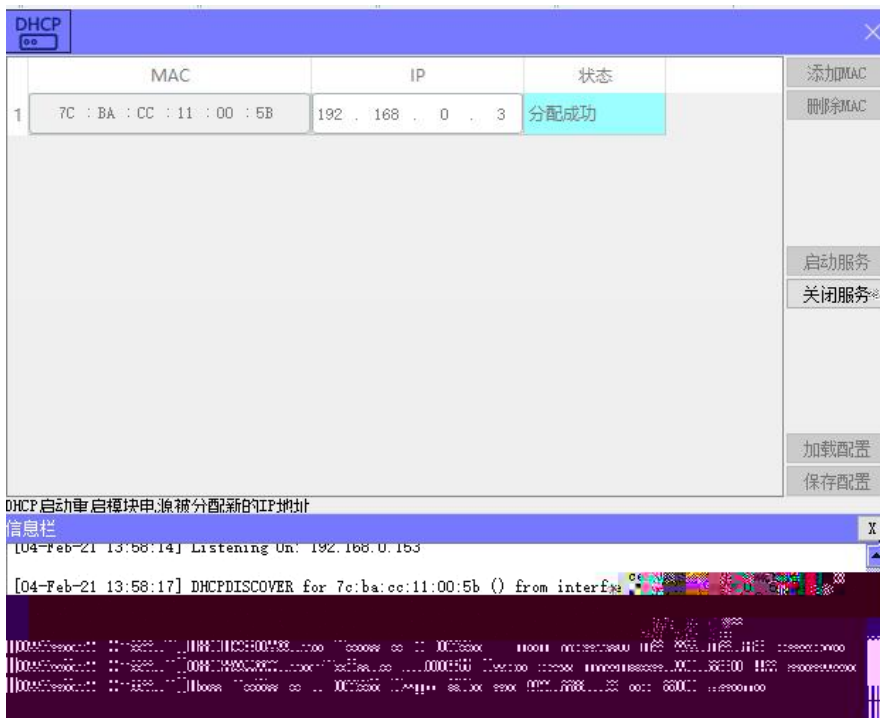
DHCP

| | MAC | IP | 状态 |
|---|---|---|---|
| 1 | 7C : BA : CC : 11 : 00 : 5B | 192 . 168 . 0 . 3 | 分配成功 |

添加MAC
删除MAC
启动服务
关闭服务
加载配置
保存配置

DHCP启动重启模块电源被分配新的IP地址

信息栏
X

[04-Feb-21 13:58:14] Listening On: 192.168.0.153

[04-Feb-21 13:58:17] DHCPDISCOVER for 7c:ba:cc:11:00:5b () from interf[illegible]

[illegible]